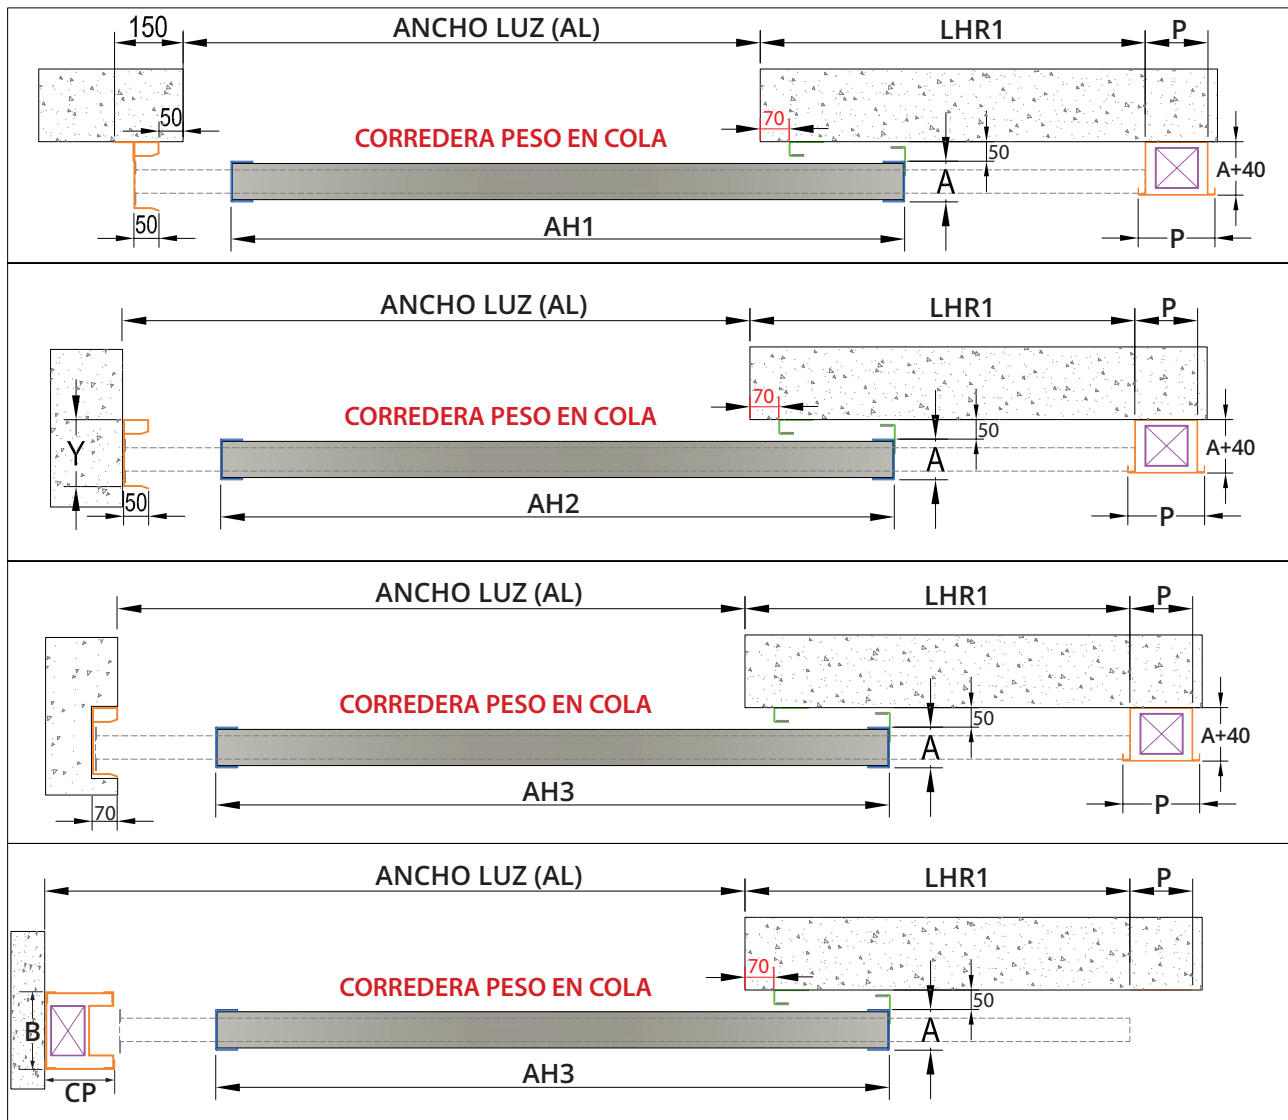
150
ANCHO LUZ (AL)
LHR1
P
50
70
CORREDERA PESO EN COLA
50
A
A+40
50
AH1
P

ANCHO LUZ (AL)
LHR1
P
70
CORREDERA PESO EN COLA
50
Y
A
A+40
50
AH2
P

ANCHO LUZ (AL)
LHR1
P
CORREDERA PESO EN COLA
50
A
A+40
70
AH3
P

ANCHO LUZ (AL)
LHR1
P
70
CORREDERA PESO EN COLA
50
B
A
CP
AH3